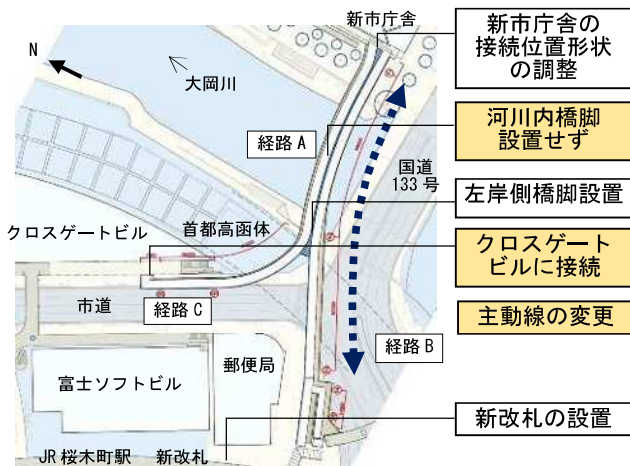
N

新市庁舎

新市庁舎の接続位置形状の調整

大岡川

河川内橋脚設置せず

経路 A

国道 133 号

左岸側橋脚設置

クロスゲートビル

首都高函体

クロスゲートビルに接続

市道

経路 C

主動線の変更

経路 B

郵便局

富士ソフトビル

新改札の設置

JR 桜木町駅

新改札